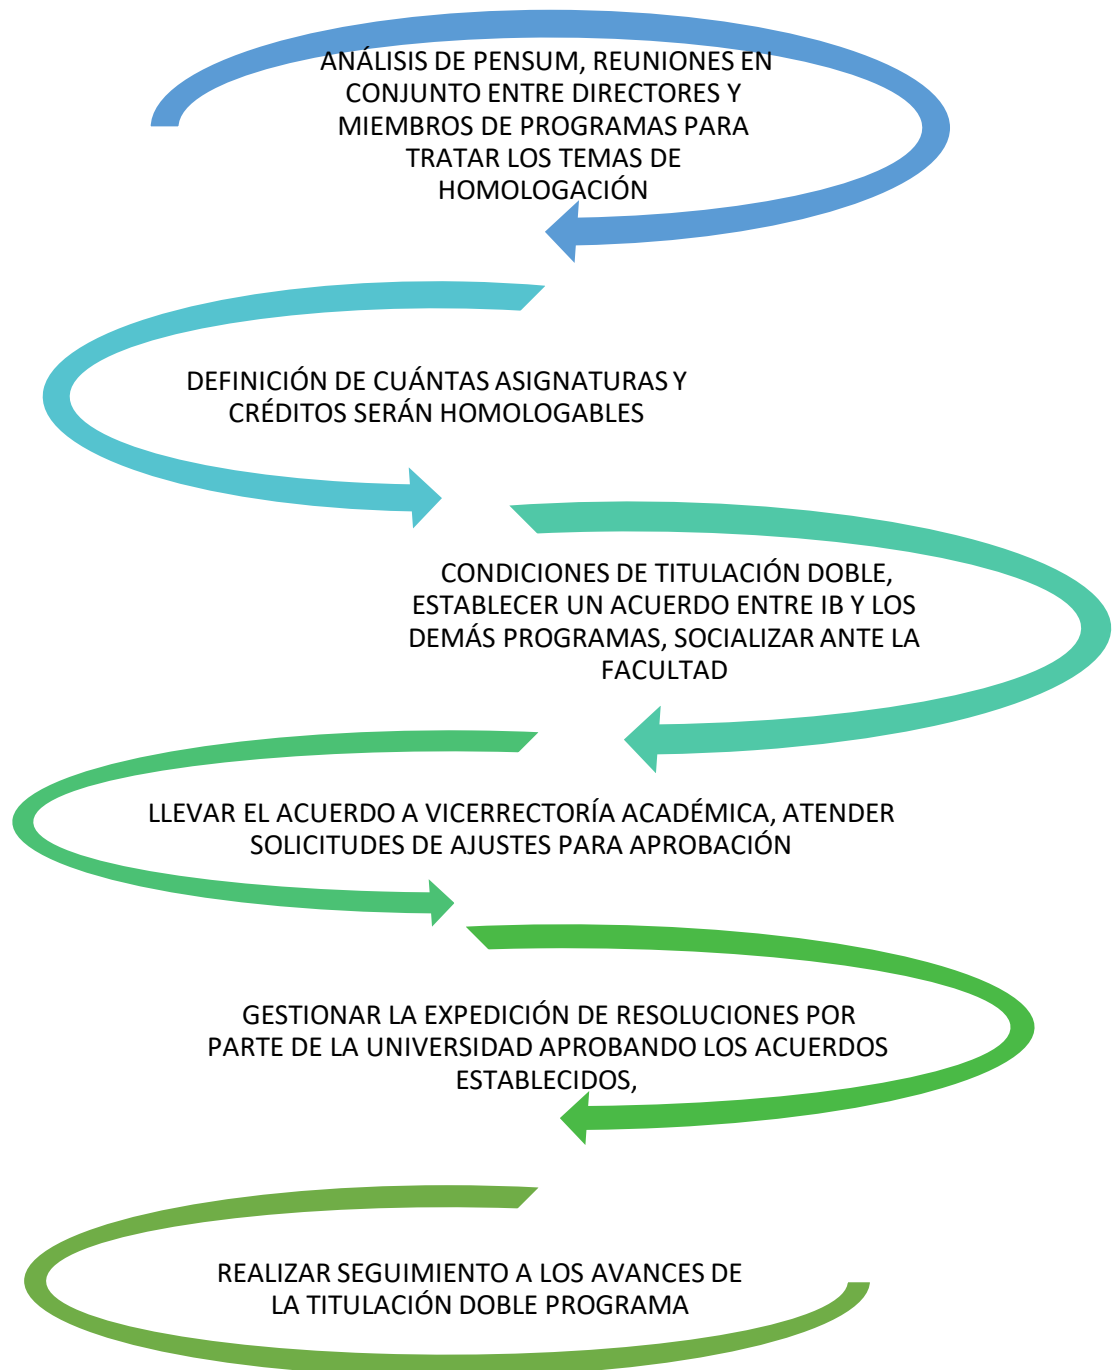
ANÁLISIS DE PENSUM, REUNIONES EN CONJUNTO ENTRE DIRECTORES Y MIEMBROS DE PROGRAMAS PARA TRATAR LOS TEMAS DE HOMOLOGACIÓN

DEFINICIÓN DE CUÁNTAS ASIGNATURAS Y CRÉDITOS SERÁN HOMOLOGABLES

CONDICIONES DE TITULACIÓN DOBLE, ESTABLECER UN ACUERDO ENTRE IB Y LOS DEMÁS PROGRAMAS, SOCIALIZAR ANTE LA FACULTAD

LLEVAR EL ACUERDO A VICERRECTORÍA ACADÉMICA, ATENDER SOLICITUDES DE AJUSTES PARA APROBACIÓN

GESTIONAR LA EXPEDICIÓN DE RESOLUCIONES POR PARTE DE LA UNIVERSIDAD APROBANDO LOS ACUERDOS ESTABLECIDOS,

REALIZAR SEGUIMIENTO A LOS AVANCES DE LA TITULACIÓN DOBLE PROGRAMA